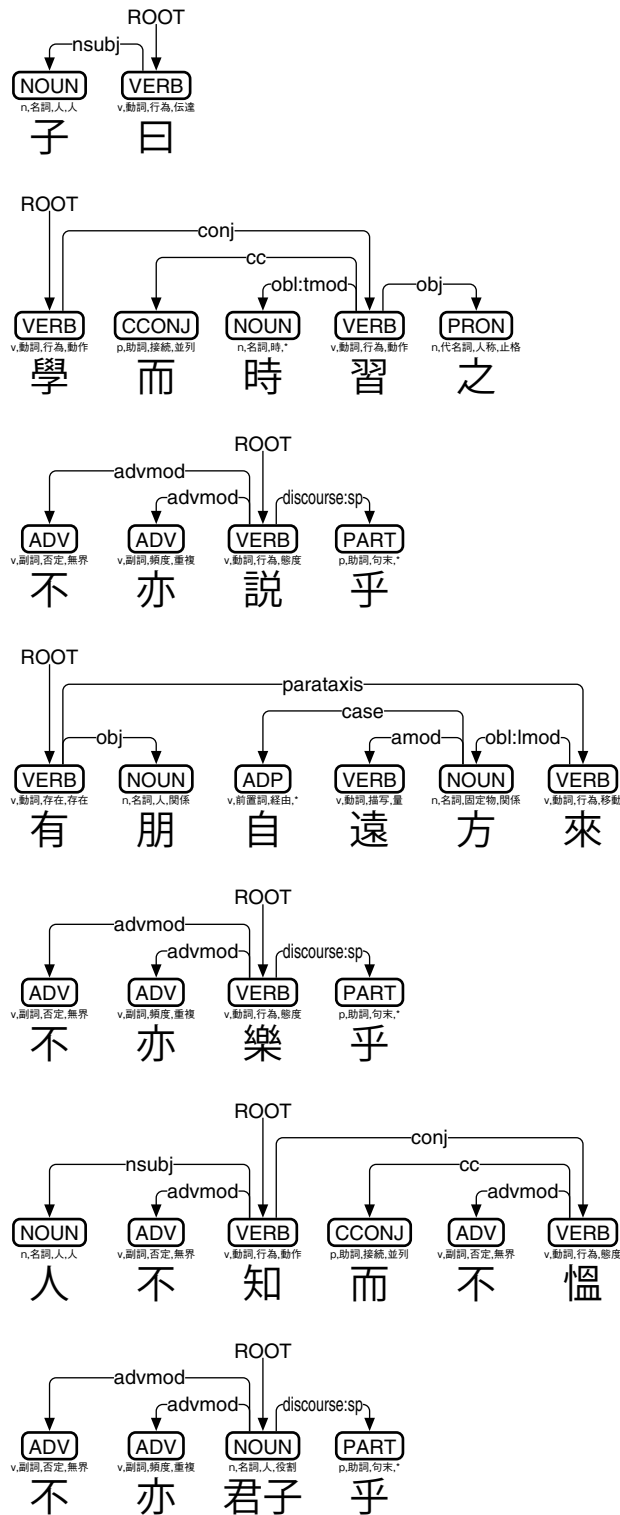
ROOT
nsubj
NOUN n,名詞,人,人 子
VERB v,動詞,行為,伝達 曰

ROOT
conj
cc
obl:tmod
obj
VERB v,動詞,行為,動作 學
CCONJ p,助詞,接続,並列 而
NOUN n,名詞,時,* 時
VERB v,動詞,行為,動作 習
PRON n,代名詞,人称,止格 之

ROOT
advmod
advmod
discourse:sp
ADV v,副詞,否定,無界 不
ADV v,副詞,頻度,重複 亦
VERB v,動詞,行為,態度 説
PART p,助詞,句末,* 乎

ROOT
parataxis
obj
case
amod
obl:lmod
VERB v,動詞,存在,存在 有
NOUN n,名詞,人,関係 朋
ADP v,前置詞,経由,* 自
VERB v,動詞,描写,量 遠
NOUN n,名詞,固定物,関係 方
VERB v,動詞,行為,移動 來

ROOT
advmod
advmod
discourse:sp
ADV v,副詞,否定,無界 不
ADV v,副詞,頻度,重複 亦
VERB v,動詞,行為,態度 樂
PART p,助詞,句末,* 乎

ROOT
conj
nsubj
cc
advmod
advmod
NOUN n,名詞,人,人 人
ADV v,副詞,否定,無界 不
VERB v,動詞,行為,動作 知
CCONJ p,助詞,接続,並列 而
ADV v,副詞,否定,無界 不
VERB v,動詞,行為,態度 慍

ROOT
advmod
advmod
discourse:sp
ADV v,副詞,否定,無界 不
ADV v,副詞,頻度,重複 亦
NOUN n,名詞,人,役割 君子
PART p,助詞,句末,* 乎